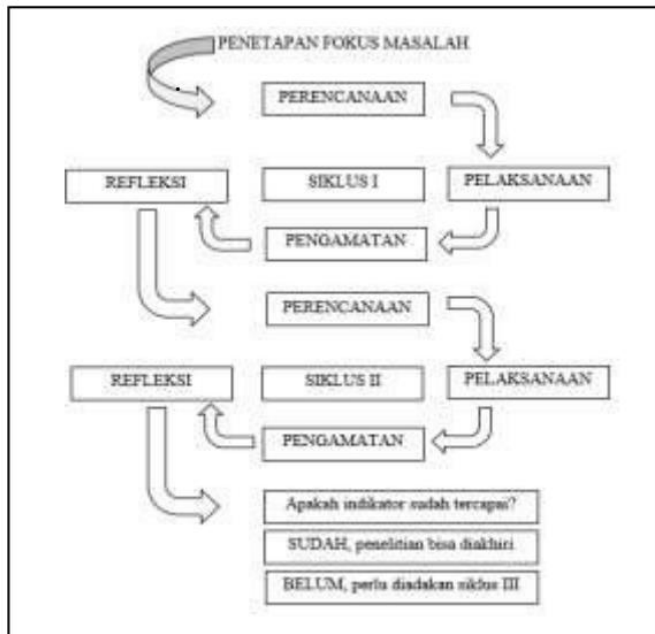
PENETAPAN FOKUS MASALAH

PERENCANAAN

REFLEKSI

SIKLUS I

PELAKSANAAN

PENGAMATAN

PERENCANAAN

REFLEKSI

SIKLUS II

PELAKSANAAN

PENGAMATAN

Apakah indikator sudah tercapai?

SUDAH, penelitian bisa diakhiri

BELUM, perlu diadakan siklus III